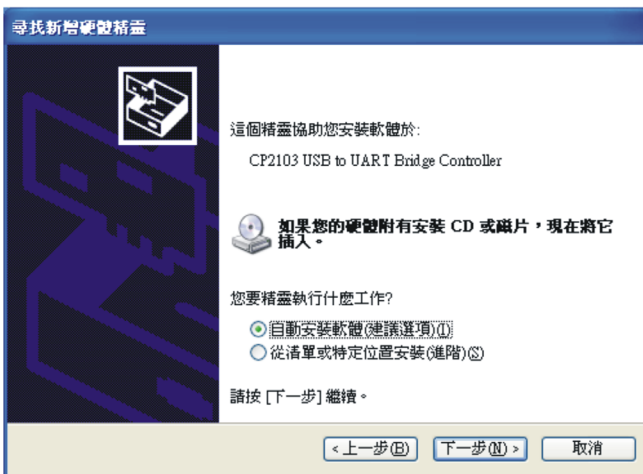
尋找新增硬體精靈

這個精靈協助您安裝軟體於:

CP2103 USB to UART Bridge Controller

如果您的硬體附有安裝 CD 或磁片，現在將它插入。

您要精靈執行什麼工作?

自動安裝軟體(建議選項)(I)

從清單或特定位置安裝(進階)(S)

請按 [下一步] 繼續。

< 上一步(B)

下一步(N) >

取消